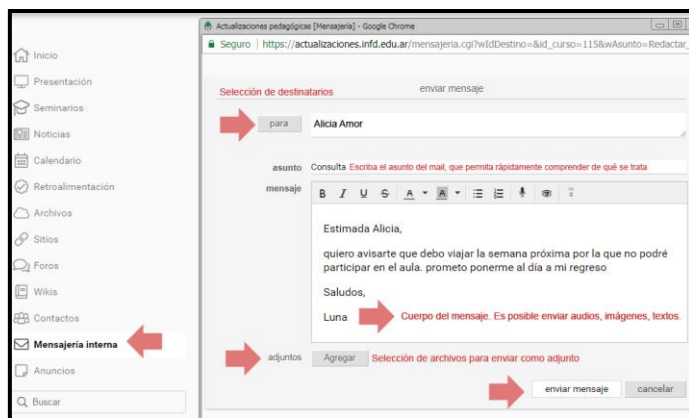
Inicio
Presentación
Seminarios
Noticias
Calendario
Retroalimentación
Archivos
Sitios
Foros
Wikis
Contactos
Mensajería interna
Anuncios
Buscar

Actualizaciones pedagógicas [Mensajería] - Google Chrome
Seguro | https://actualizaciones.infd.edu.ar/mensajeria.cgi?wIdDestino=&id_curso=115&wAsunto=Redactar_

Selección de destinatarios
enviar mensaje

para
Alicia Amor

asunto
Consulta
Escriba el asunto del mail, que permita rápidamente comprender de qué se trata

mensaje
B I U S A A

Estimada Alicia,

quiero avisarte que debo viajar la semana próxima por la que no podré participar en el aula. prometo ponerme al día a mi regreso

Saludos,

Luna
Cuerpo del mensaje. Es posible enviar audios, imágenes, textos.

adjuntos
Agregar
Selección de archivos para enviar como adjunto

enviar mensaje
cancelar